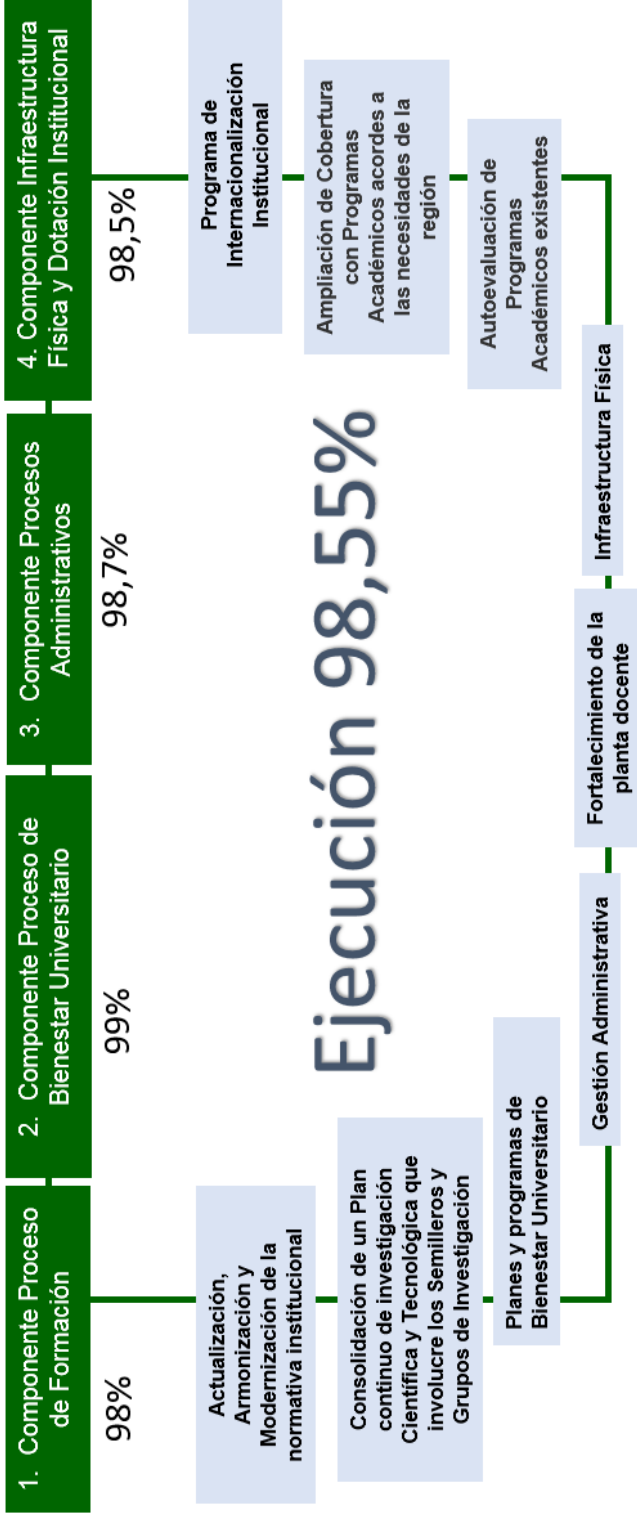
1. Componente Proceso de Formación

98%

2. Componente Proceso de Bienestar Universitario

99%

3. Componente Procesos Administrativos

98,7%

4. Componente Infraestructura Física y Dotación Institucional

98,5%

Ejecución 98,55%

Actualización, Armonización y Modernización de la normativa institucional

Consolidación de un Plan continuo de investigación Científica y Tecnológica que involucre los Semilleros y Grupos de Investigación

Planes y programas de Bienestar Universitario

Gestión Administrativa

Fortalecimiento de la planta docente

Infraestructura Física

Autoevaluación de Programas Académicos existentes

Ampliación de Cobertura con Programas Académicos acordes a las necesidades de la región

Programa de Internacionalización Institucional